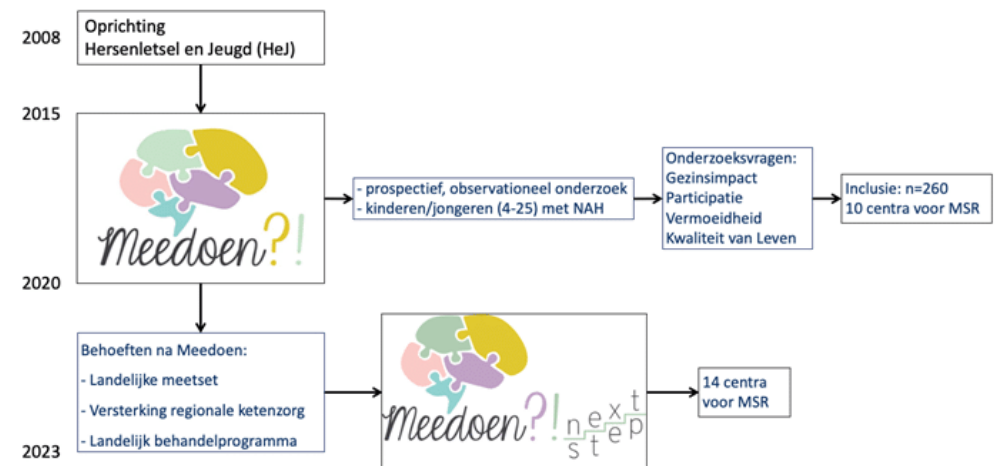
2008

Oprichting
Hersenletsel en Jeugd (HeJ)

2015

Meedoen?!

- prospectief, observationeel onderzoek
- kinderen/jongeren (4-25) met NAH

Onderzoeksvragen:
Gezinsimpact
Participatie
Vermoeidheid
Kwaliteit van Leven

Inclusie: n=260
10 centra voor MSR

2020

Behoeften na Meedoen:
- Landelijke meetset
- Versterking regionale ketenzorg
- Landelijk behandelprogramma

Meedoen?! next step

14 centra voor MSR

2023